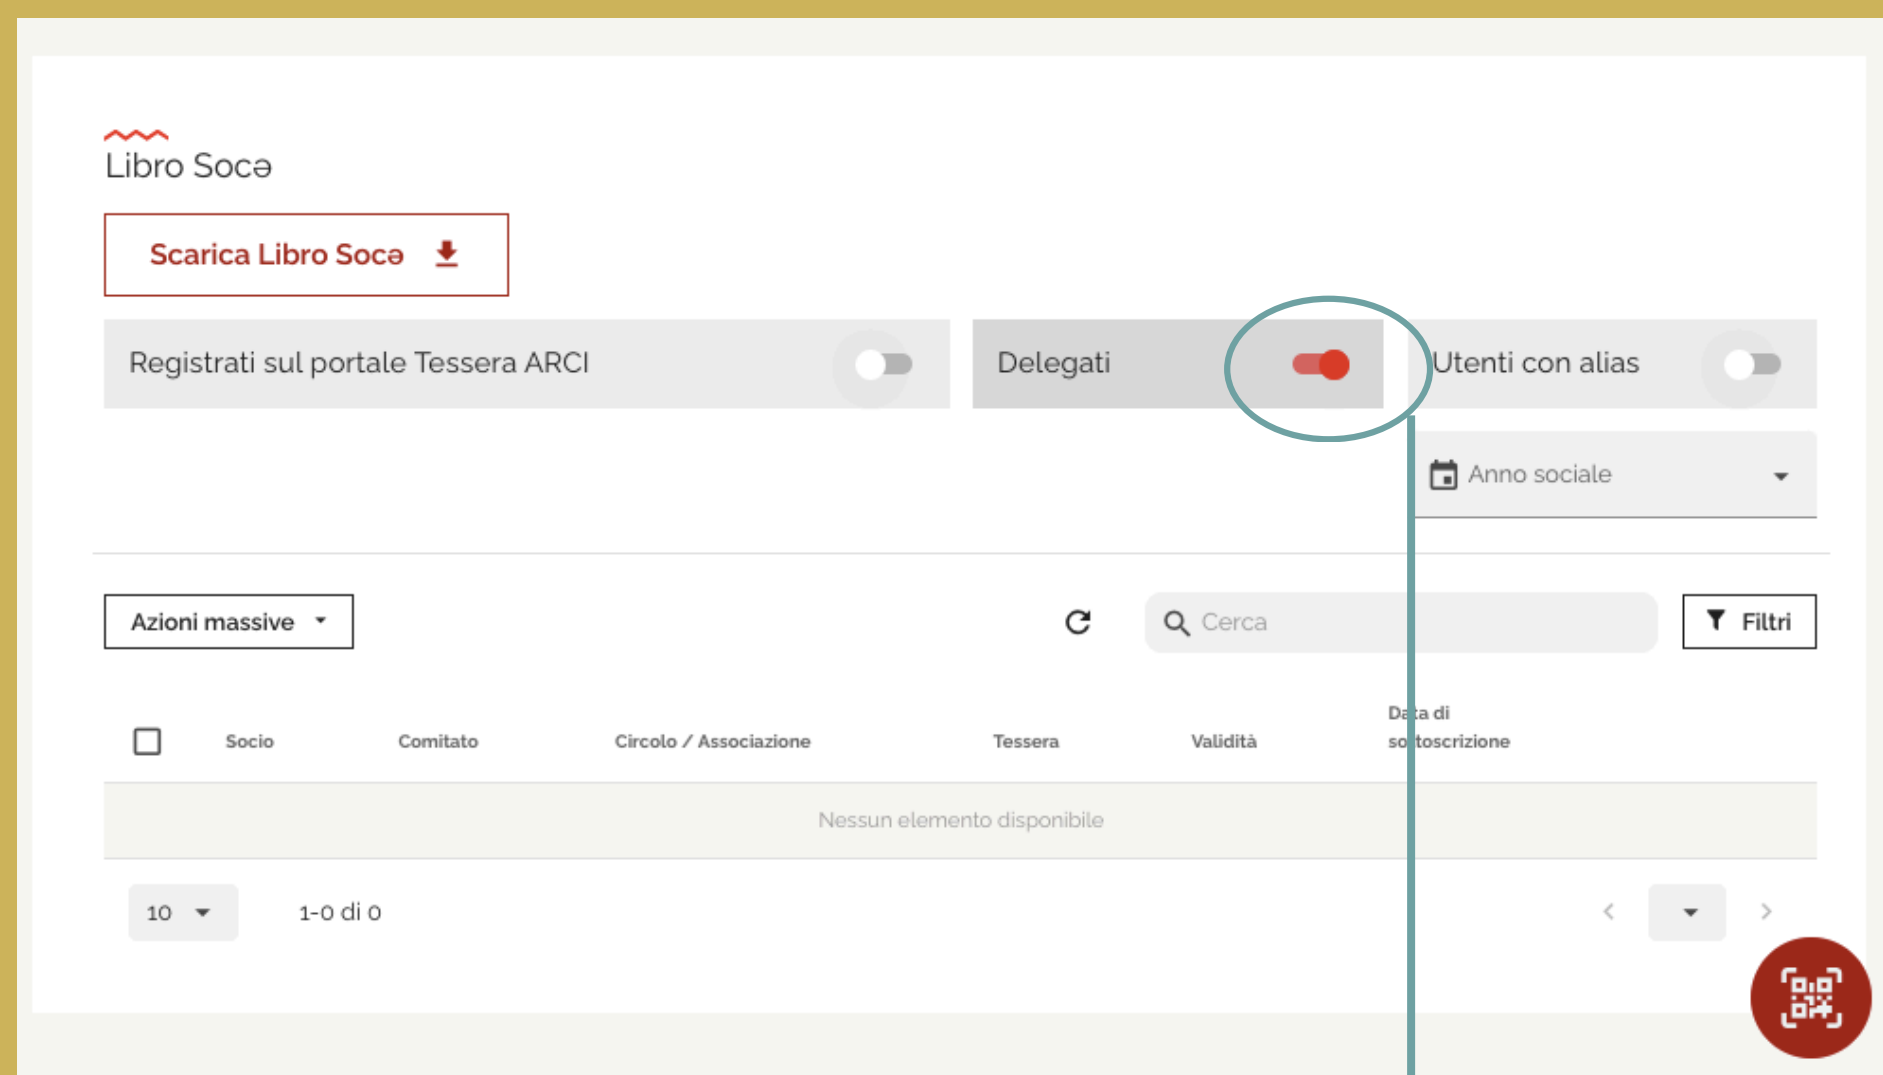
Libro Socə

Scarica Libro Socə

Registrati sul portale Tessera ARCI

Delegati

Utenti con alias

Anno sociale

Azioni massive

Cerca

Filtri

| | Socio | Comitato | Circolo / Associazione | Tessera | Validità | Da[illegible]a di so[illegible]toscrizione |
|---|---|---|---|---|---|---|
| Nessun elemento disponibile | | | | | | |

10

1-0 di 0